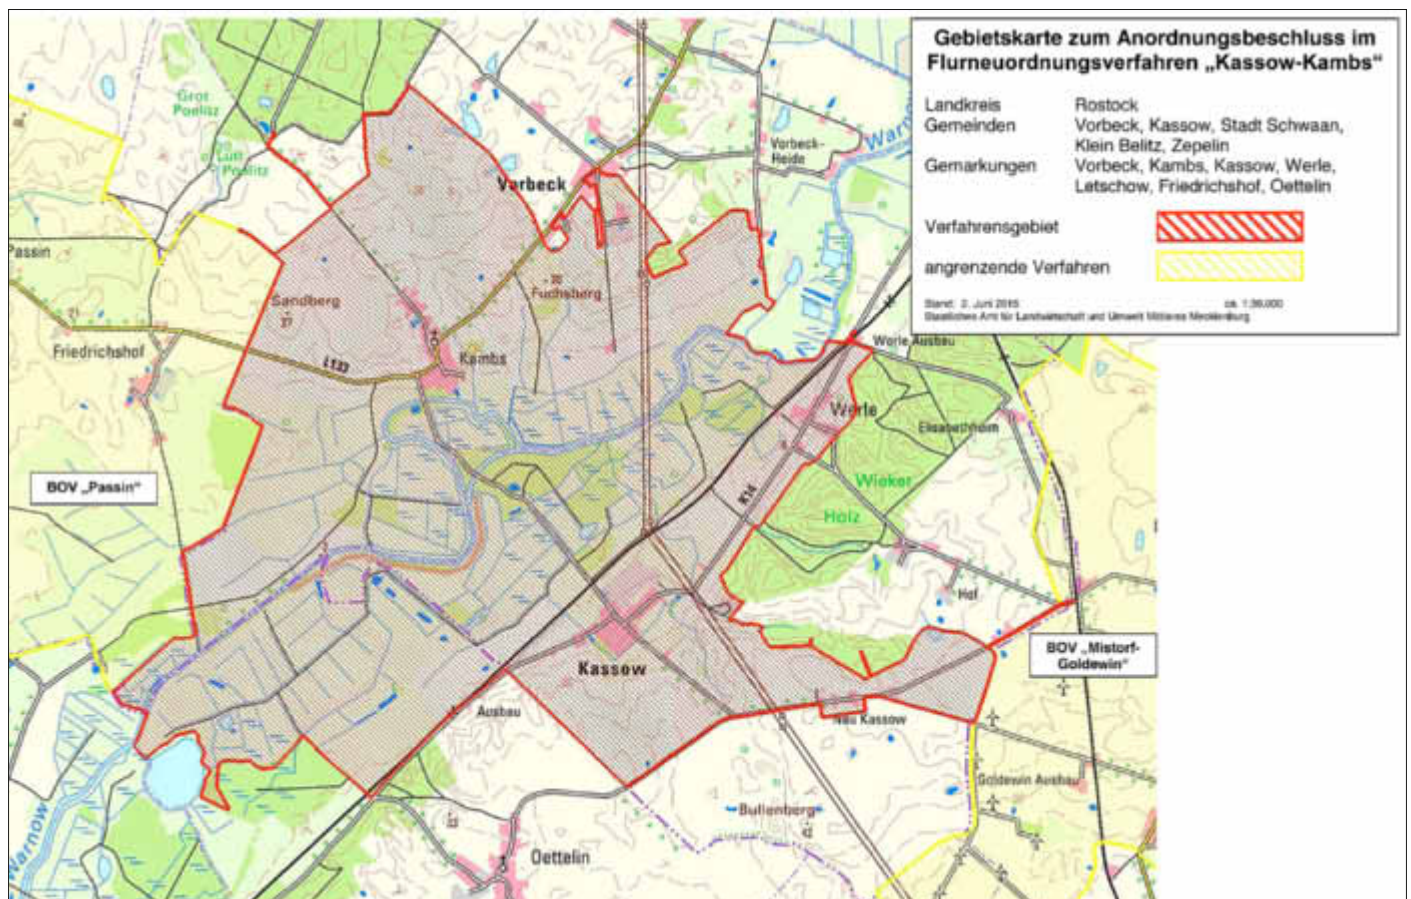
Gebietskarte zum Anordnungsbeschluss im Flurneuordnungsverfahren „Kassow-Kambs"

| Landkreis | Rostock |
|---|---|
| Gemeinden | Vorbeck, Kassow, Stadt Schwaan, Klein Belitz, Zepelin |
| Gemarkungen | Vorbeck, Kambs, Kassow, Werle, Letschow, Friedrichshof, Oettelin |

Verfahrensgebiet

angrenzende Verfahren

Stand: 2. Juni 2015 ca. 1:36.000
Staatliches Amt für Landwirtschaft und Umwelt Mittleres Mecklenburg

Groß Poelitz
Lütt Poelitz
Passin
Friedrichshof
Sandberg
37
Vorbeck
Vorbeck-Heide
Warnow
Fuchsberg
Kambs
L132
Werle Ausbau
Werle
Elisabethhom
Wieker
Holz
K14
BOV „Passin"
Hof
BOV „Mistorf-Goldewin"
Kassow
Ausbau
Neu Kassow
Goldewin Ausbau
Bullenberg
Oettelin
Warnow